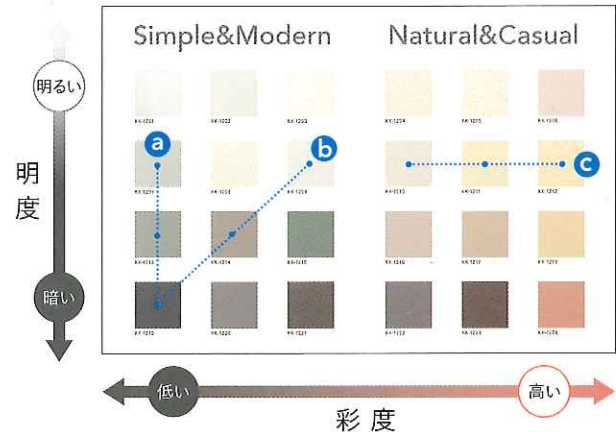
明るい

明度

暗い

Simple&Modern

Natural&Casual

KK-1201 KK-1202 KK-1203

KK-1204 KK-1205 KK-1206

a

b

c

KK-1207 KK-1208 KK-1209

KK-1210 KK-1211 KK-1212

KK-1213 KK-1214 KK-1215

KK-1216 KK-1217 KK-1218

KK-1219 KK-1220 KK-1221

KK-1222 KK-1223 KK-1224

低い

高い

彩度